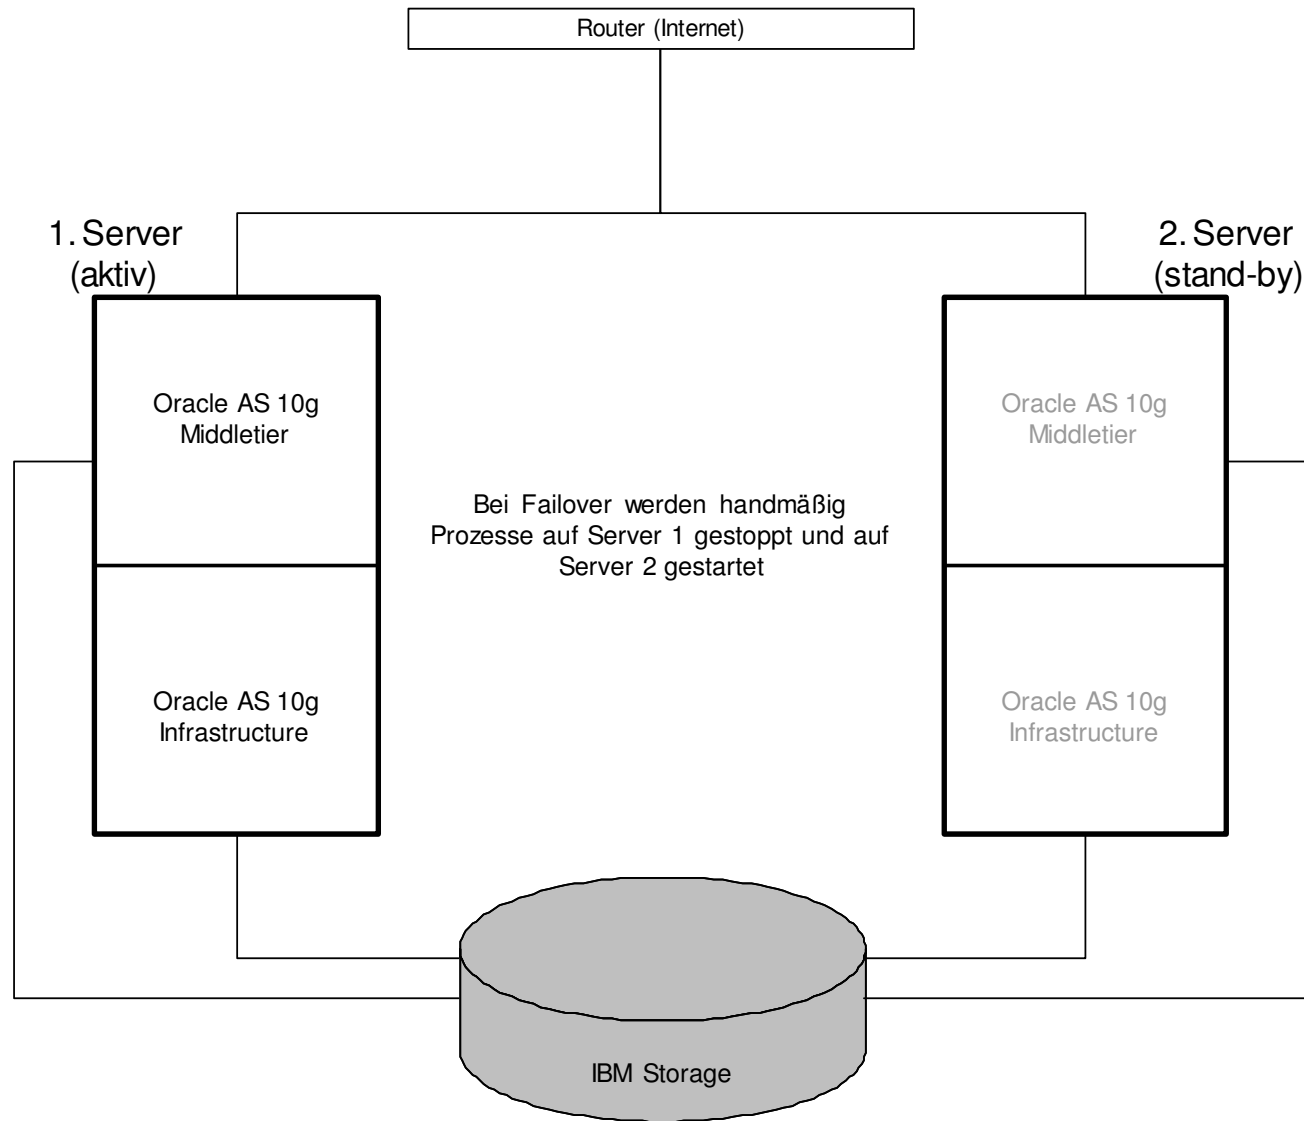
Router (Internet)

1. Server (aktiv)

2. Server (stand-by)

Oracle AS 10g Middletier

Oracle AS 10g Infrastructure

Bei Failover werden handmäßig Prozesse auf Server 1 gestoppt und auf Server 2 gestartet

Oracle AS 10g Middletier

Oracle AS 10g Infrastructure

IBM Storage